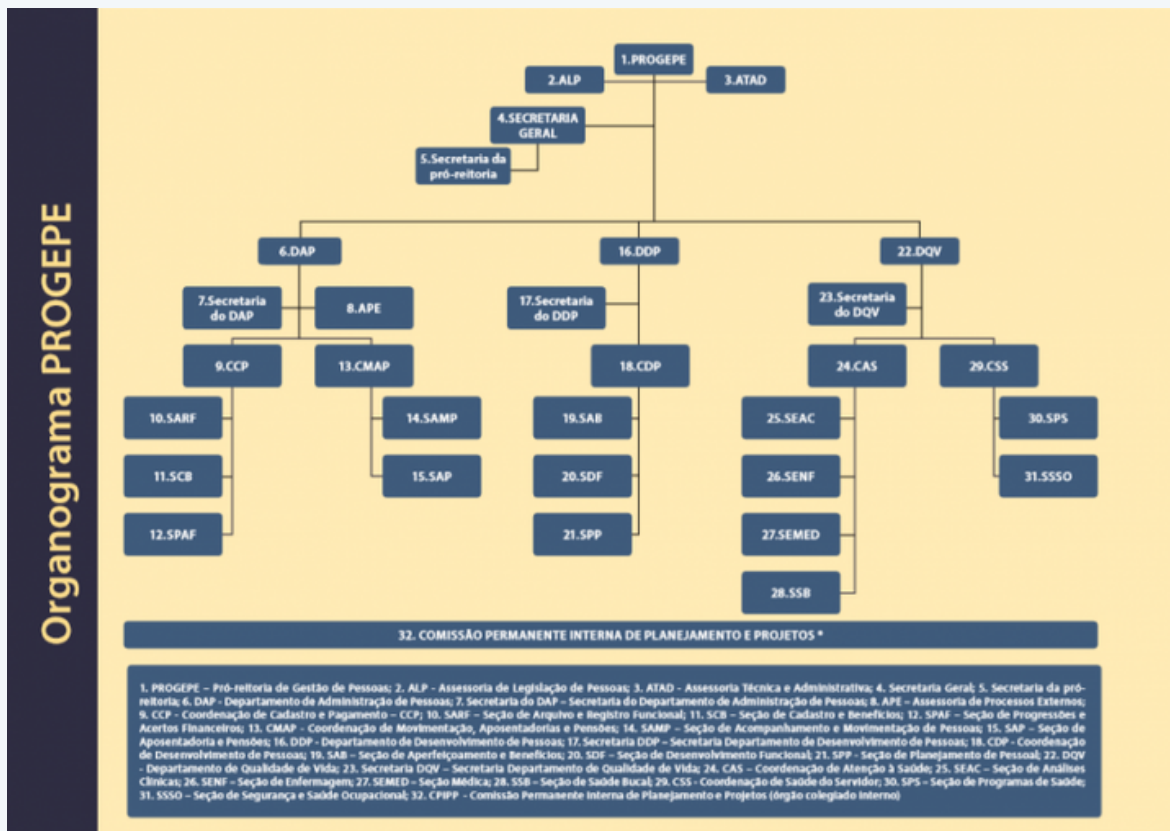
Organograma PROGEPE

1.PROGEPE

2.ALP

3.ATAD

4.SECRETARIA GERAL

5.Secretaria da pró-reitoria

6.DAP

16.DDP

22.DQV

7.Secretaria do DAP

8.APE

17.Secretaria do DDP

23.Secretaria do DQV

9.CCP

13.CMAP

18.CDP

24.CAS

29.CSS

10.SARF

11.SCB

12.SPAF

14.SAMP

15.SAP

19.SAB

20.SDF

21.SPP

25.SEAC

26.SENF

27.SEMED

28.SSB

30.SPS

31.SSSO

32. COMISSÃO PERMANENTE INTERNA DE PLANEJAMENTO E PROJETOS *

1. PROGEPE – Pró-reitoria de Gestão de Pessoas; 2. ALP - Assessoria de Legislação de Pessoas; 3. ATAD - Assessoria Técnica e Administrativa; 4. Secretaria Geral; 5. Secretaria da pró-reitoria; 6. DAP - Departamento de Administração de Pessoas; 7. Secretaria do DAP – Secretaria do Departamento de Administração de Pessoas; 8. APE – Assessoria de Processos Externos; 9. CCP - Coordenação de Cadastro e Pagamento – CCP; 10. SARF – Seção de Arquivo e Registro Funcional; 11. SCB – Seção de Cadastro e Benefícios; 12. SPAF – Seção de Progressões e Acertos Financeiros; 13. CMAP - Coordenação de Movimentação, Aposentadorias e Pensões; 14. SAMP – Seção de Acompanhamento e Movimentação de Pessoas; 15. SAP – Seção de Aposentadoria e Pensões; 16. DDP - Departamento de Desenvolvimento de Pessoas; 17. Secretaria DDP – Secretaria Departamento de Desenvolvimento de Pessoas; 18. CDP - Coordenação de Desenvolvimento de Pessoas; 19. SAB – Seção de Aperfeiçoamento e Benefícios; 20. SDF – Seção de Desenvolvimento Funcional; 21. SPP - Seção de Planejamento de Pessoal; 22. DQV - Departamento de Qualidade de Vida; 23. Secretaria DQV – Secretaria Departamento de Qualidade de Vida; 24. CAS – Coordenação de Atenção à Saúde; 25. SEAC – Seção de Análises Clínicas; 26. SENF – Seção de Enfermagem; 27. SEMED – Seção Médica; 28. SSB – Seção de Saúde Bucal; 29. CSS - Coordenação de Saúde do Servidor; 30. SPS – Seção de Programas de Saúde; 31. SSSO – Seção de Segurança e Saúde Ocupacional; 32. CPIPP - Comissão Permanente Interna de Planejamento e Projetos (órgão colegiado interno)